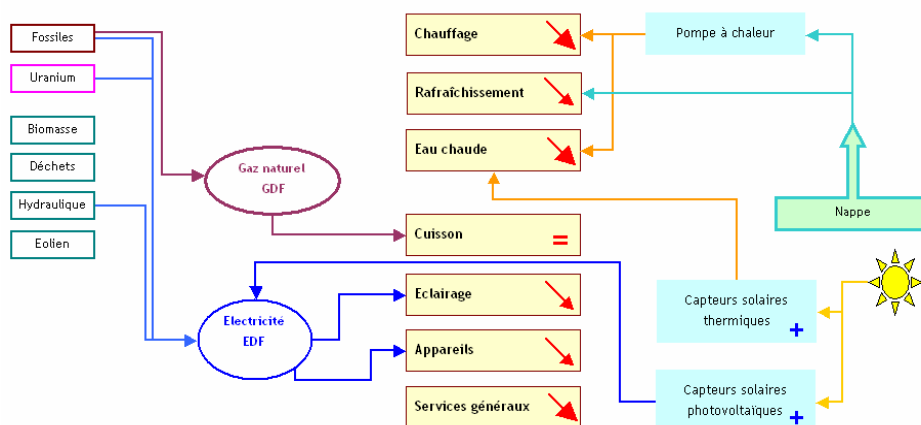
Fossiles

Uranium

Biomasse

Déchets

Hydraulique

Eolien

Gaz naturel
GDF

Electricité
EDF

Chauffage

Rafraîchissement

Eau chaude

Cuisson =

Eclairage

Appareils

Services généraux

Pompe à chaleur

Nappe

Capteurs solaires thermiques +

Capteurs solaires photovoltaïques +